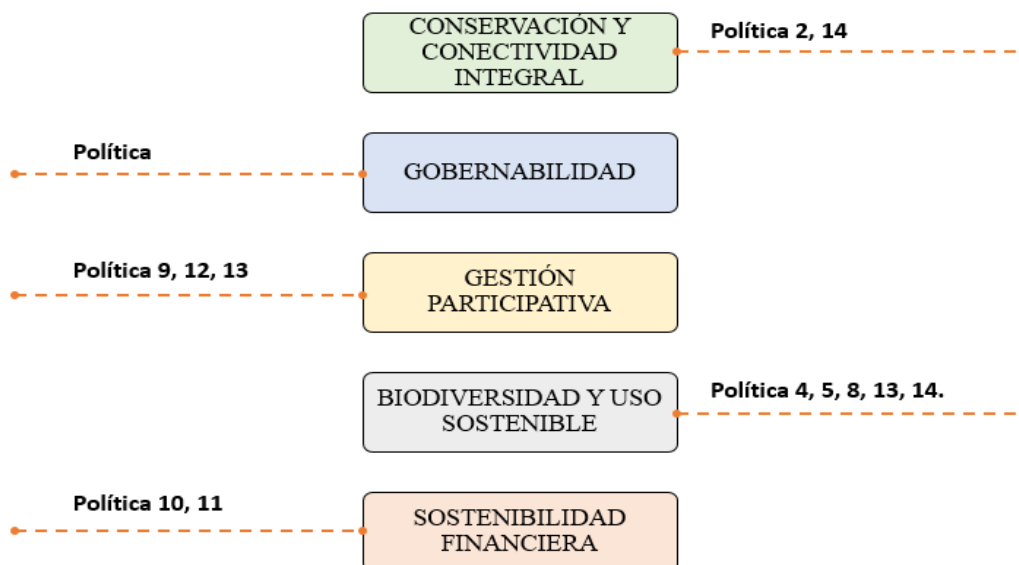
CONSERVACIÓN Y CONECTIVIDAD INTEGRAL

Política 2, 14

Política

GOBERNABILIDAD

Política 9, 12, 13

GESTIÓN PARTICIPATIVA

BIODIVERSIDAD Y USO SOSTENIBLE

Política 4, 5, 8, 13, 14.

Política 10, 11

SOSTENIBILIDAD FINANCIERA